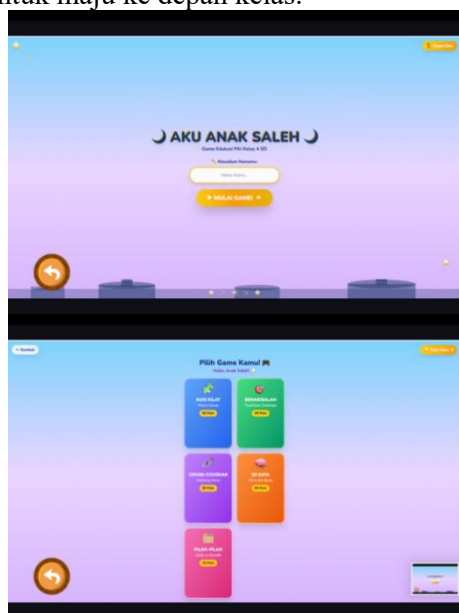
ntuk maju ke depan kelas.

AKU ANAK SALEH
Game Edukasi PAI Kelas 4 SD
Masukkan Namamu
Nama Kamu...
MULAI GAME!

Pilih Game Kamu!
Halo, Anak Saleh!

KUIS KILAT
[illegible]

BENAR/SALAH
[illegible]

COCOK-COCOKAN
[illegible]

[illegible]

PILAH-PILAH
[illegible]